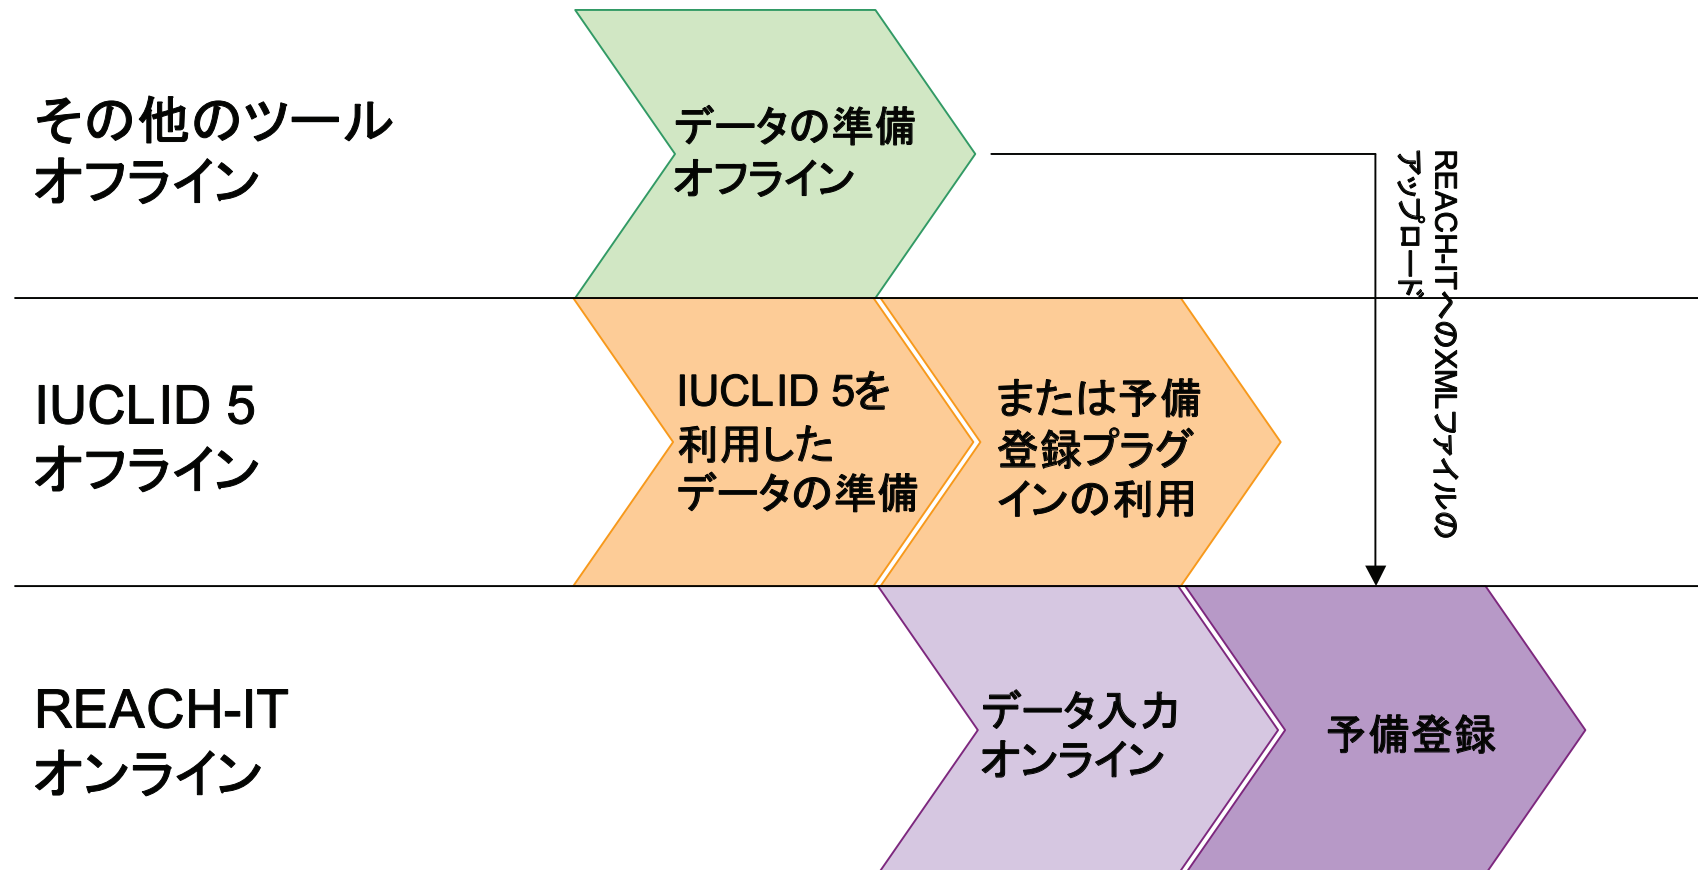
その他のツール
オフライン

データの準備
オフライン

REACH-ITへのXMLファイルのアップロード

IUCLID 5
オフライン

IUCLID 5を利用したデータの準備

または予備登録プラグインの利用

REACH-IT
オンライン

データ入力
オンライン

予備登録